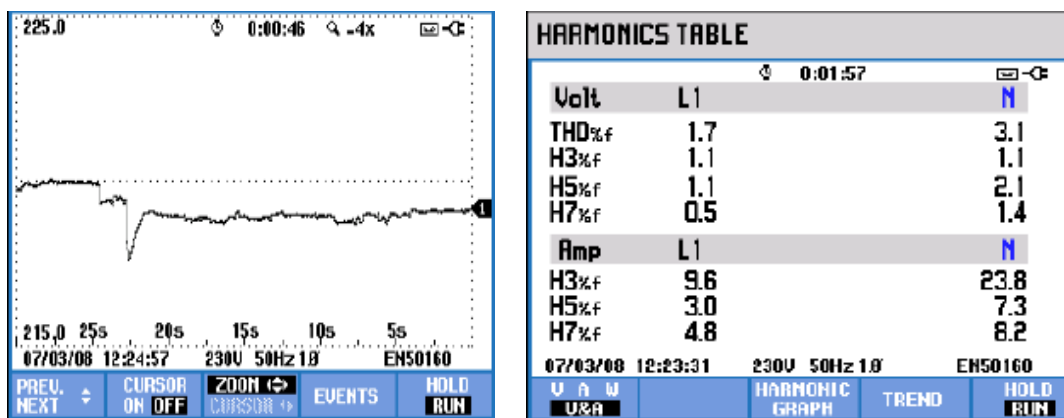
225.0 0:00:46 -4x

215.0 25s 20s 15s 10s 5s

07/03/08 12:24:57 230V 50Hz 1Ø EN50160

PREV. NEXT | CURSOR ON OFF | ZOOM CURSOR | EVENTS | HOLD RUN

HARMONICS TABLE

0:01:57

| Volt | L1 | N |
|---|---|---|
| THD%f | 1.7 | 3.1 |
| H3%f | 1.1 | 1.1 |
| H5%f | 1.1 | 2.1 |
| H7%f | 0.5 | 1.4 |
| Amp | L1 | N |
| H3%f | 9.6 | 23.8 |
| H5%f | 3.0 | 7.3 |
| H7%f | 4.8 | 8.2 |

07/03/08 12:23:31 230V 50Hz 1Ø EN50160

V A W V&A | HARMONIC GRAPH | TREND | HOLD RUN